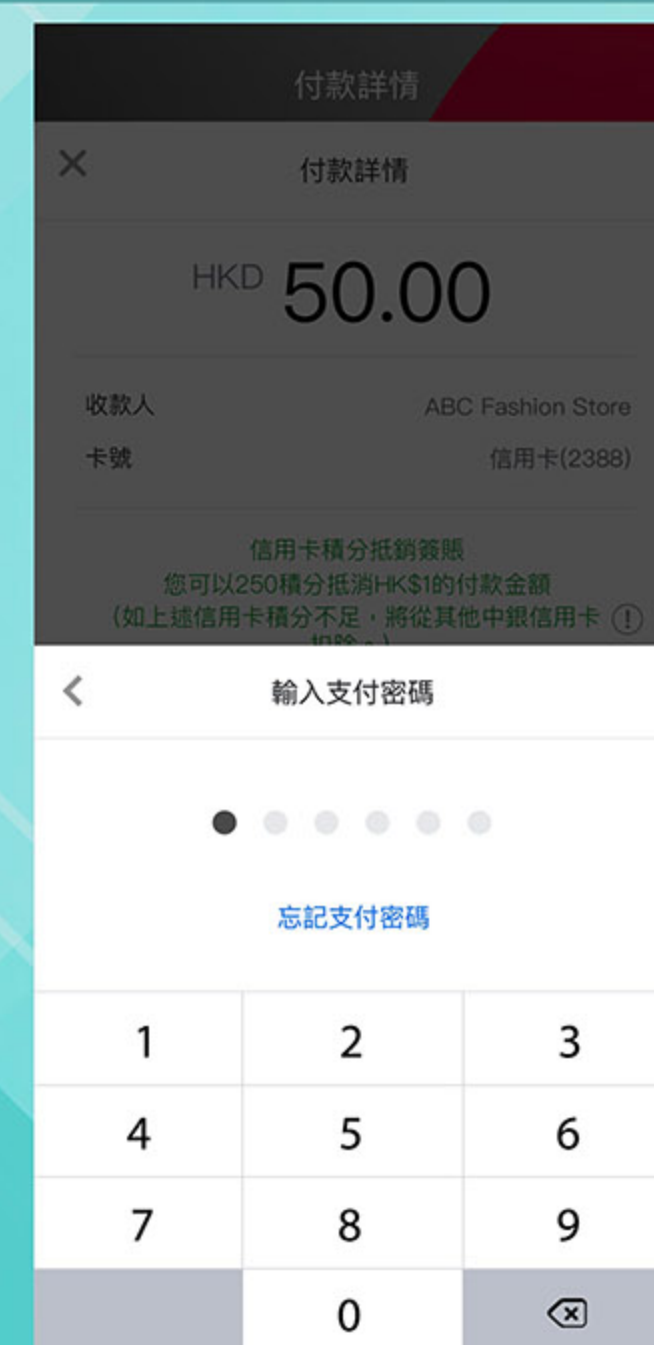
付款詳情

×

付款詳情

HKD 50.00

收款人 ABC Fashion Store

卡號 信用卡(2388)

信用卡積分抵銷簽賬
您可以250積分抵消HK$1的付款金額
(如上述信用卡積分不足，將從其他中銀信用卡 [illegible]

<

輸入支付密碼

忘記支付密碼

| 1 | 2 | 3 |
|---|---|---|
| 4 | 5 | 6 |
| 7 | 8 | 9 |
| | 0 | |